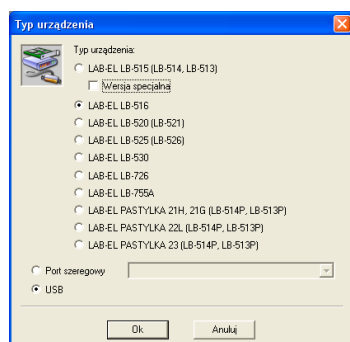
Typ urządzenia

Typ urządzenia:

LAB-EL LB-515 (LB-514, LB-513)

Wersja specjalna

LAB-EL LB-516

LAB-EL LB-520 (LB-521)

LAB-EL LB-525 (LB-526)

LAB-EL LB-530

LAB-EL LB-726

LAB-EL LB-755A

LAB-EL PASTYLKA 21H, 21G (LB-514P, LB-513P)

LAB-EL PASTYLKA 22L (LB-514P, LB-513P)

LAB-EL PASTYLKA 23 (LB-514P, LB-513P)

Port szeregowy

USB

Ok

Anuluj